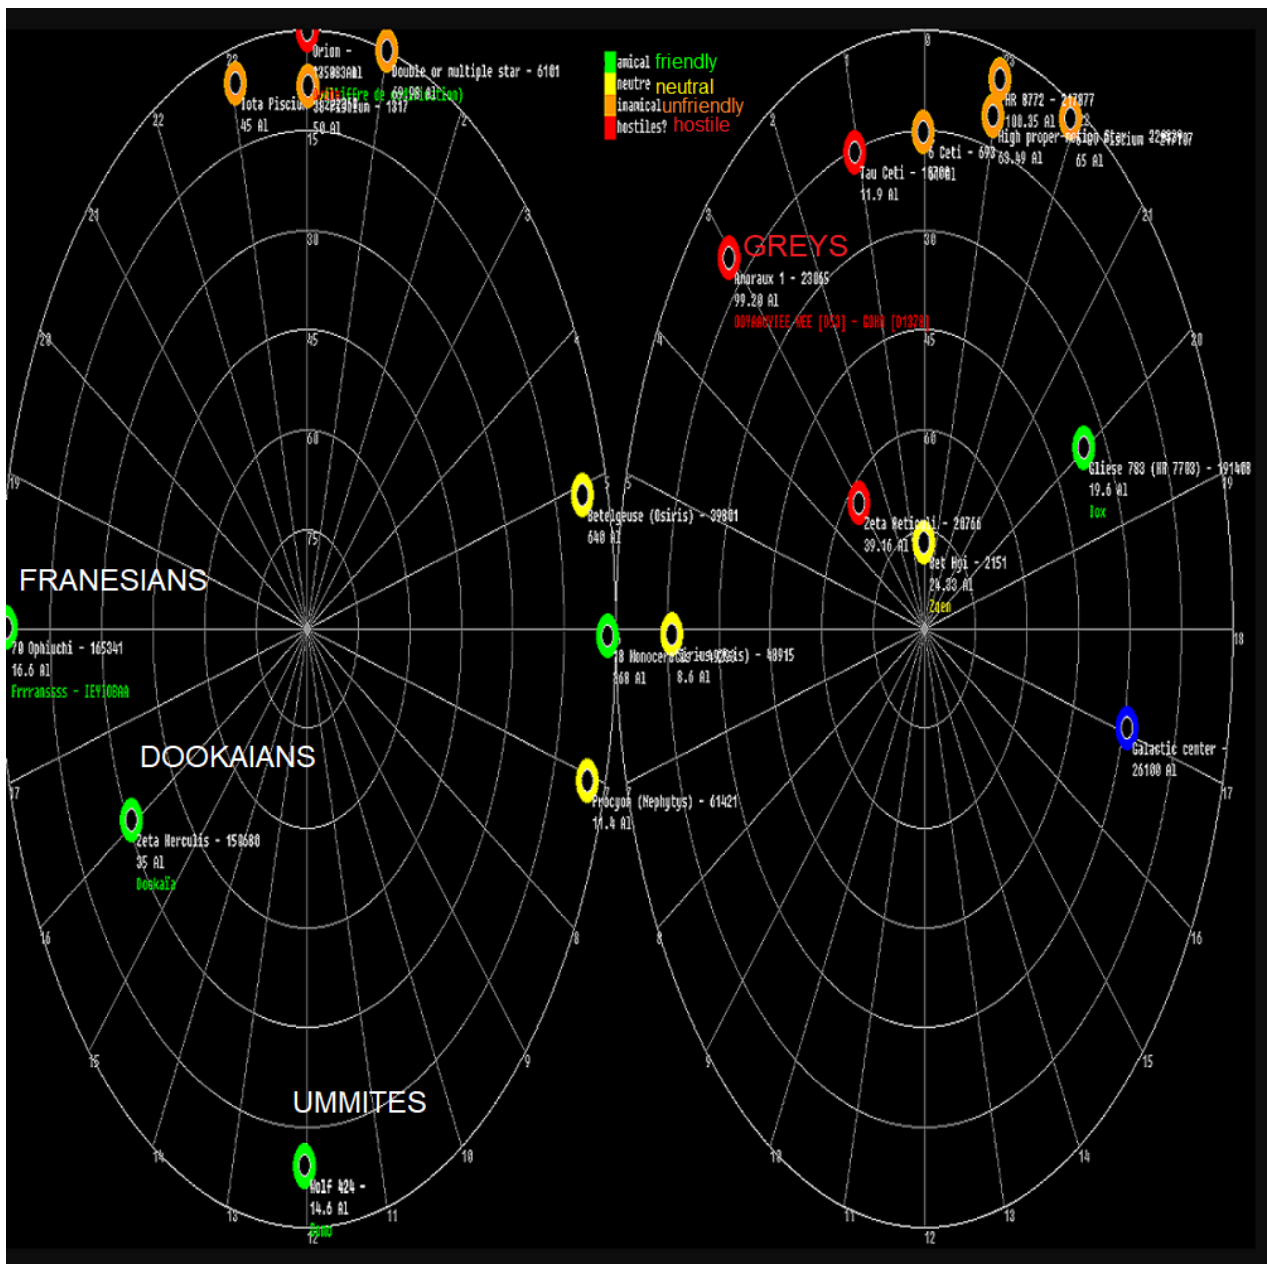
amical friendly
neutre neutral
inamical unfriendly
hostiles? hostile

Orion - 125083Al
Double or multiple star - 6101
Iota Piscium 45 Al
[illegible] - 1817 50 Al
(chiffre de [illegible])

22
23
15
2
21
30
3
20
45
4
60
19
75
5

Betelgeuse (Osiris) - 39801
640 Al

FRANESIANS

70 Ophiuchi - 165341
16.6 Al
Frrranssss - IEY10BAA

18 Monoceros - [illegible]
368 Al
Sirius (Isis) - 48915
8.6 Al

DOOKAIANS

17

Procyon (Nephytys) - 61421
11.4 Al

Zeta Herculis - 150680
35 Al
Dookaïa

16
8
15
9
14
10
13
11
12

UMMITES

Wolf 424 -
14.6 Al
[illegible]

GREYS

Anaraux 1 - 23065
99.28 Al
OOYAOCVIEE NEE [D13] - GDHR [D1328]

Tau Ceti - 18001
11.9 Al
6 Ceti - 693 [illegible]
HR 8772 - 217077
108.35 Al
High proper-motion Star 63.49 Al
Pisium 224707
65 Al

0
1
2
3
4
30
45
60
20
21

Gliese 783 (HR 7703) - 191408
19.6 Al
Iox

19

Zeta Reticuli - 20766
39.16 Al

Bet Hyi - 2151
24.33 Al
Zgen

18

Galactic center -
26100 Al

17
16
8
9
15
10
14
11
13
12